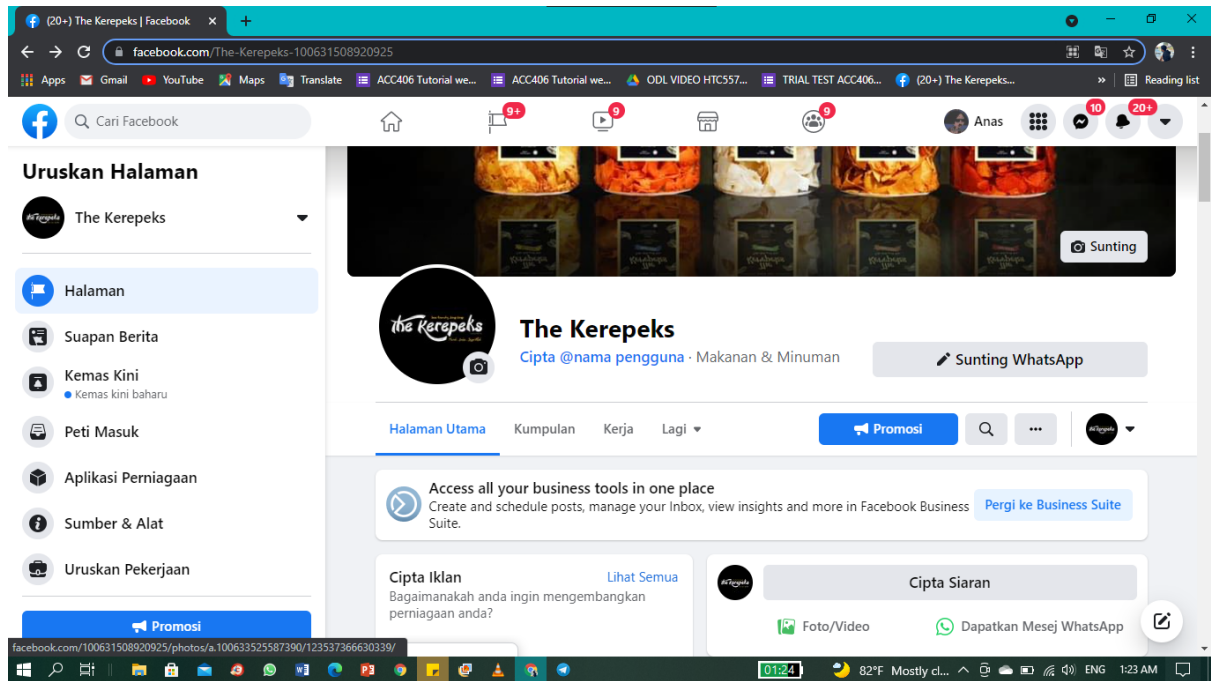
(20+) The Kerepeks | Facebook

facebook.com/The-Kerepeks-100631508920925

Apps Gmail YouTube Maps Translate ACC406 Tutorial we... ACC406 Tutorial we... ODL VIDEO HTC557... TRIAL TEST ACC406... (20+) The Kerepeks... Reading list

Cari Facebook

9+ 9 9

Anas 10 20+

Uruskan Halaman

The Kerepeks

Halaman

Suapan Berita

Kemas Kini
Kemas kini baharu

Peti Masuk

Aplikasi Perniagaan

Sumber & Alat

Uruskan Pekerjaan

Promosi

Sunting

the Kerepeks

The Kerepeks

Cipta @nama pengguna · Makanan & Minuman

Sunting WhatsApp

Halaman Utama Kumpulan Kerja Lagi

Promosi

Access all your business tools in one place
Create and schedule posts, manage your Inbox, view insights and more in Facebook Business Suite.

Pergi ke Business Suite

Cipta Iklan Lihat Semua
Bagaimanakah anda ingin mengembangkan perniagaan anda?

Cipta Siaran

Foto/Video Dapatkan Mesej WhatsApp

facebook.com/100631508920925/photos/a.100633525587390/123537366630339/

01:24 82°F Mostly cl... ENG 1:23 AM